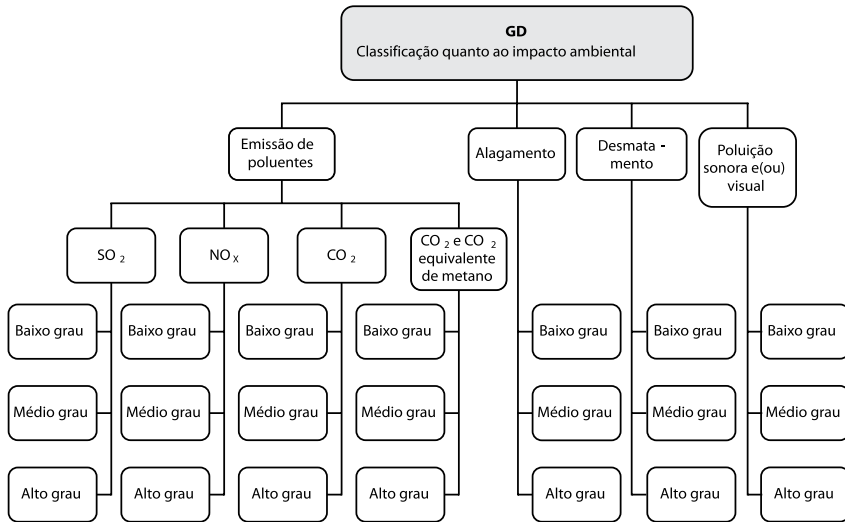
GD
Classificação quanto ao impacto ambiental

Emissão de poluentes

Alagamento

Desmata - mento

Poluição sonora e(ou) visual

$SO_2$

$NO_X$

$CO_2$

$CO_2$ e $CO_2$ equivalente de metano

Baixo grau
Médio grau
Alto grau

Baixo grau
Médio grau
Alto grau

Baixo grau
Médio grau
Alto grau

Baixo grau
Médio grau
Alto grau

Baixo grau
Médio grau
Alto grau

Baixo grau
Médio grau
Alto grau

Baixo grau
Médio grau
Alto grau